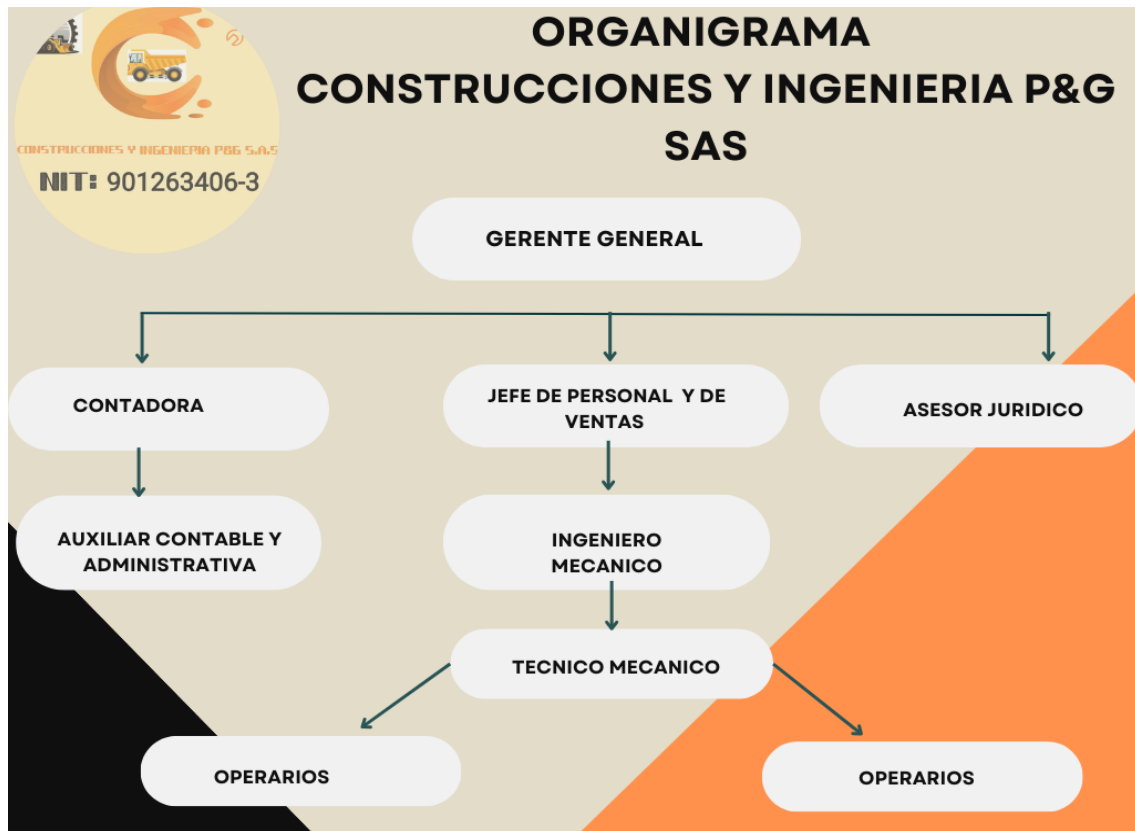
CONSTRUCCIONES Y INGENIERIA P&G S.A.S
NIT: 901263406-3

ORGANIGRAMA
CONSTRUCCIONES Y INGENIERIA P&G SAS

GERENTE GENERAL

CONTADORA

JEFE DE PERSONAL Y DE VENTAS

ASESOR JURIDICO

AUXILIAR CONTABLE Y ADMINISTRATIVA

INGENIERO MECANICO

TECNICO MECANICO

OPERARIOS

OPERARIOS